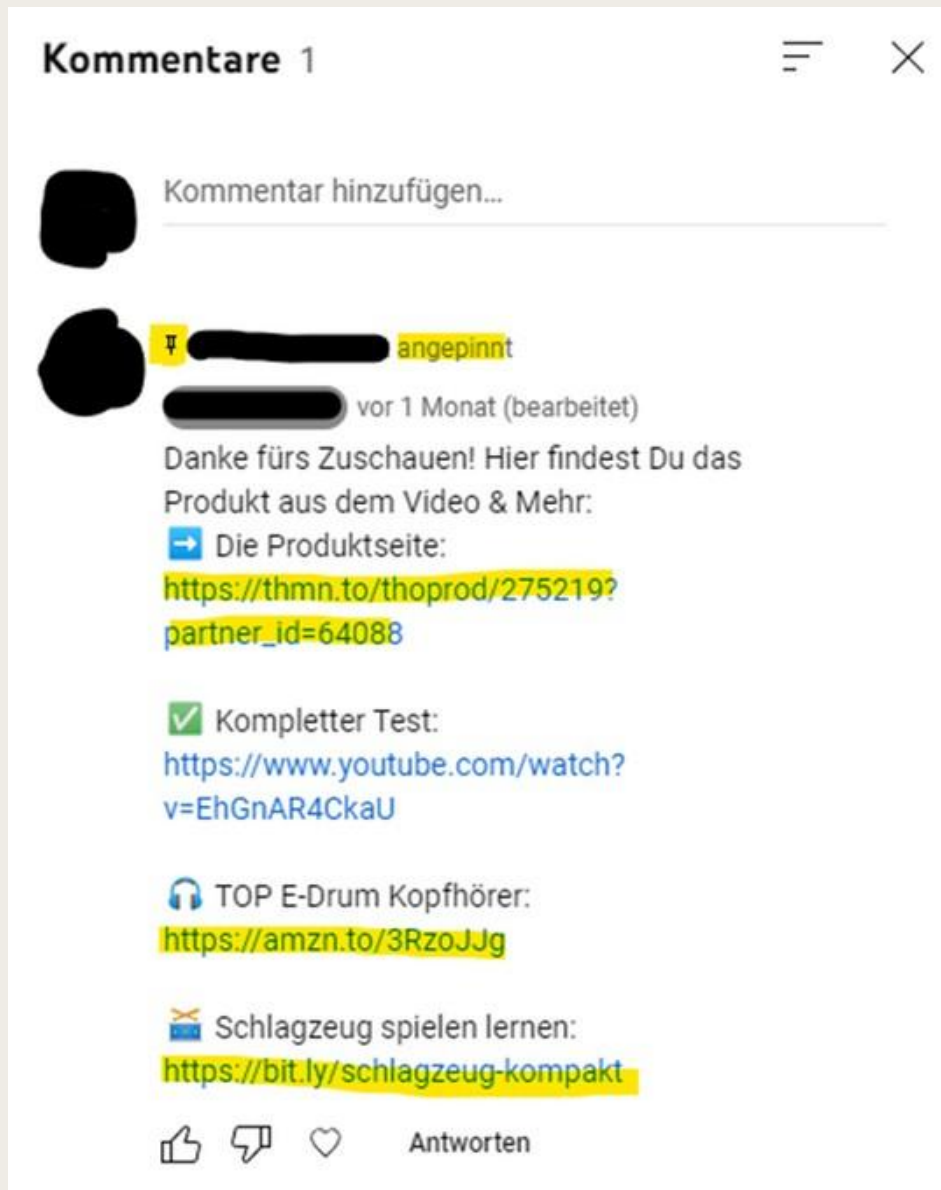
Kommentare 1

Kommentar hinzufügen...

angepinnt

vor 1 Monat (bearbeitet)

Danke fürs Zuschauen! Hier findest Du das Produkt aus dem Video & Mehr:
➡️ Die Produktseite:
https://thmn.to/thoprod/275219?partner_id=64088

✅ Kompletter Test:
https://www.youtube.com/watch?v=EhGnAR4CkaU

🎧 TOP E-Drum Kopfhörer:
https://amzn.to/3RzoJJg

🥁 Schlagzeug spielen lernen:
https://bit.ly/schlagzeug-kompakt

Antworten